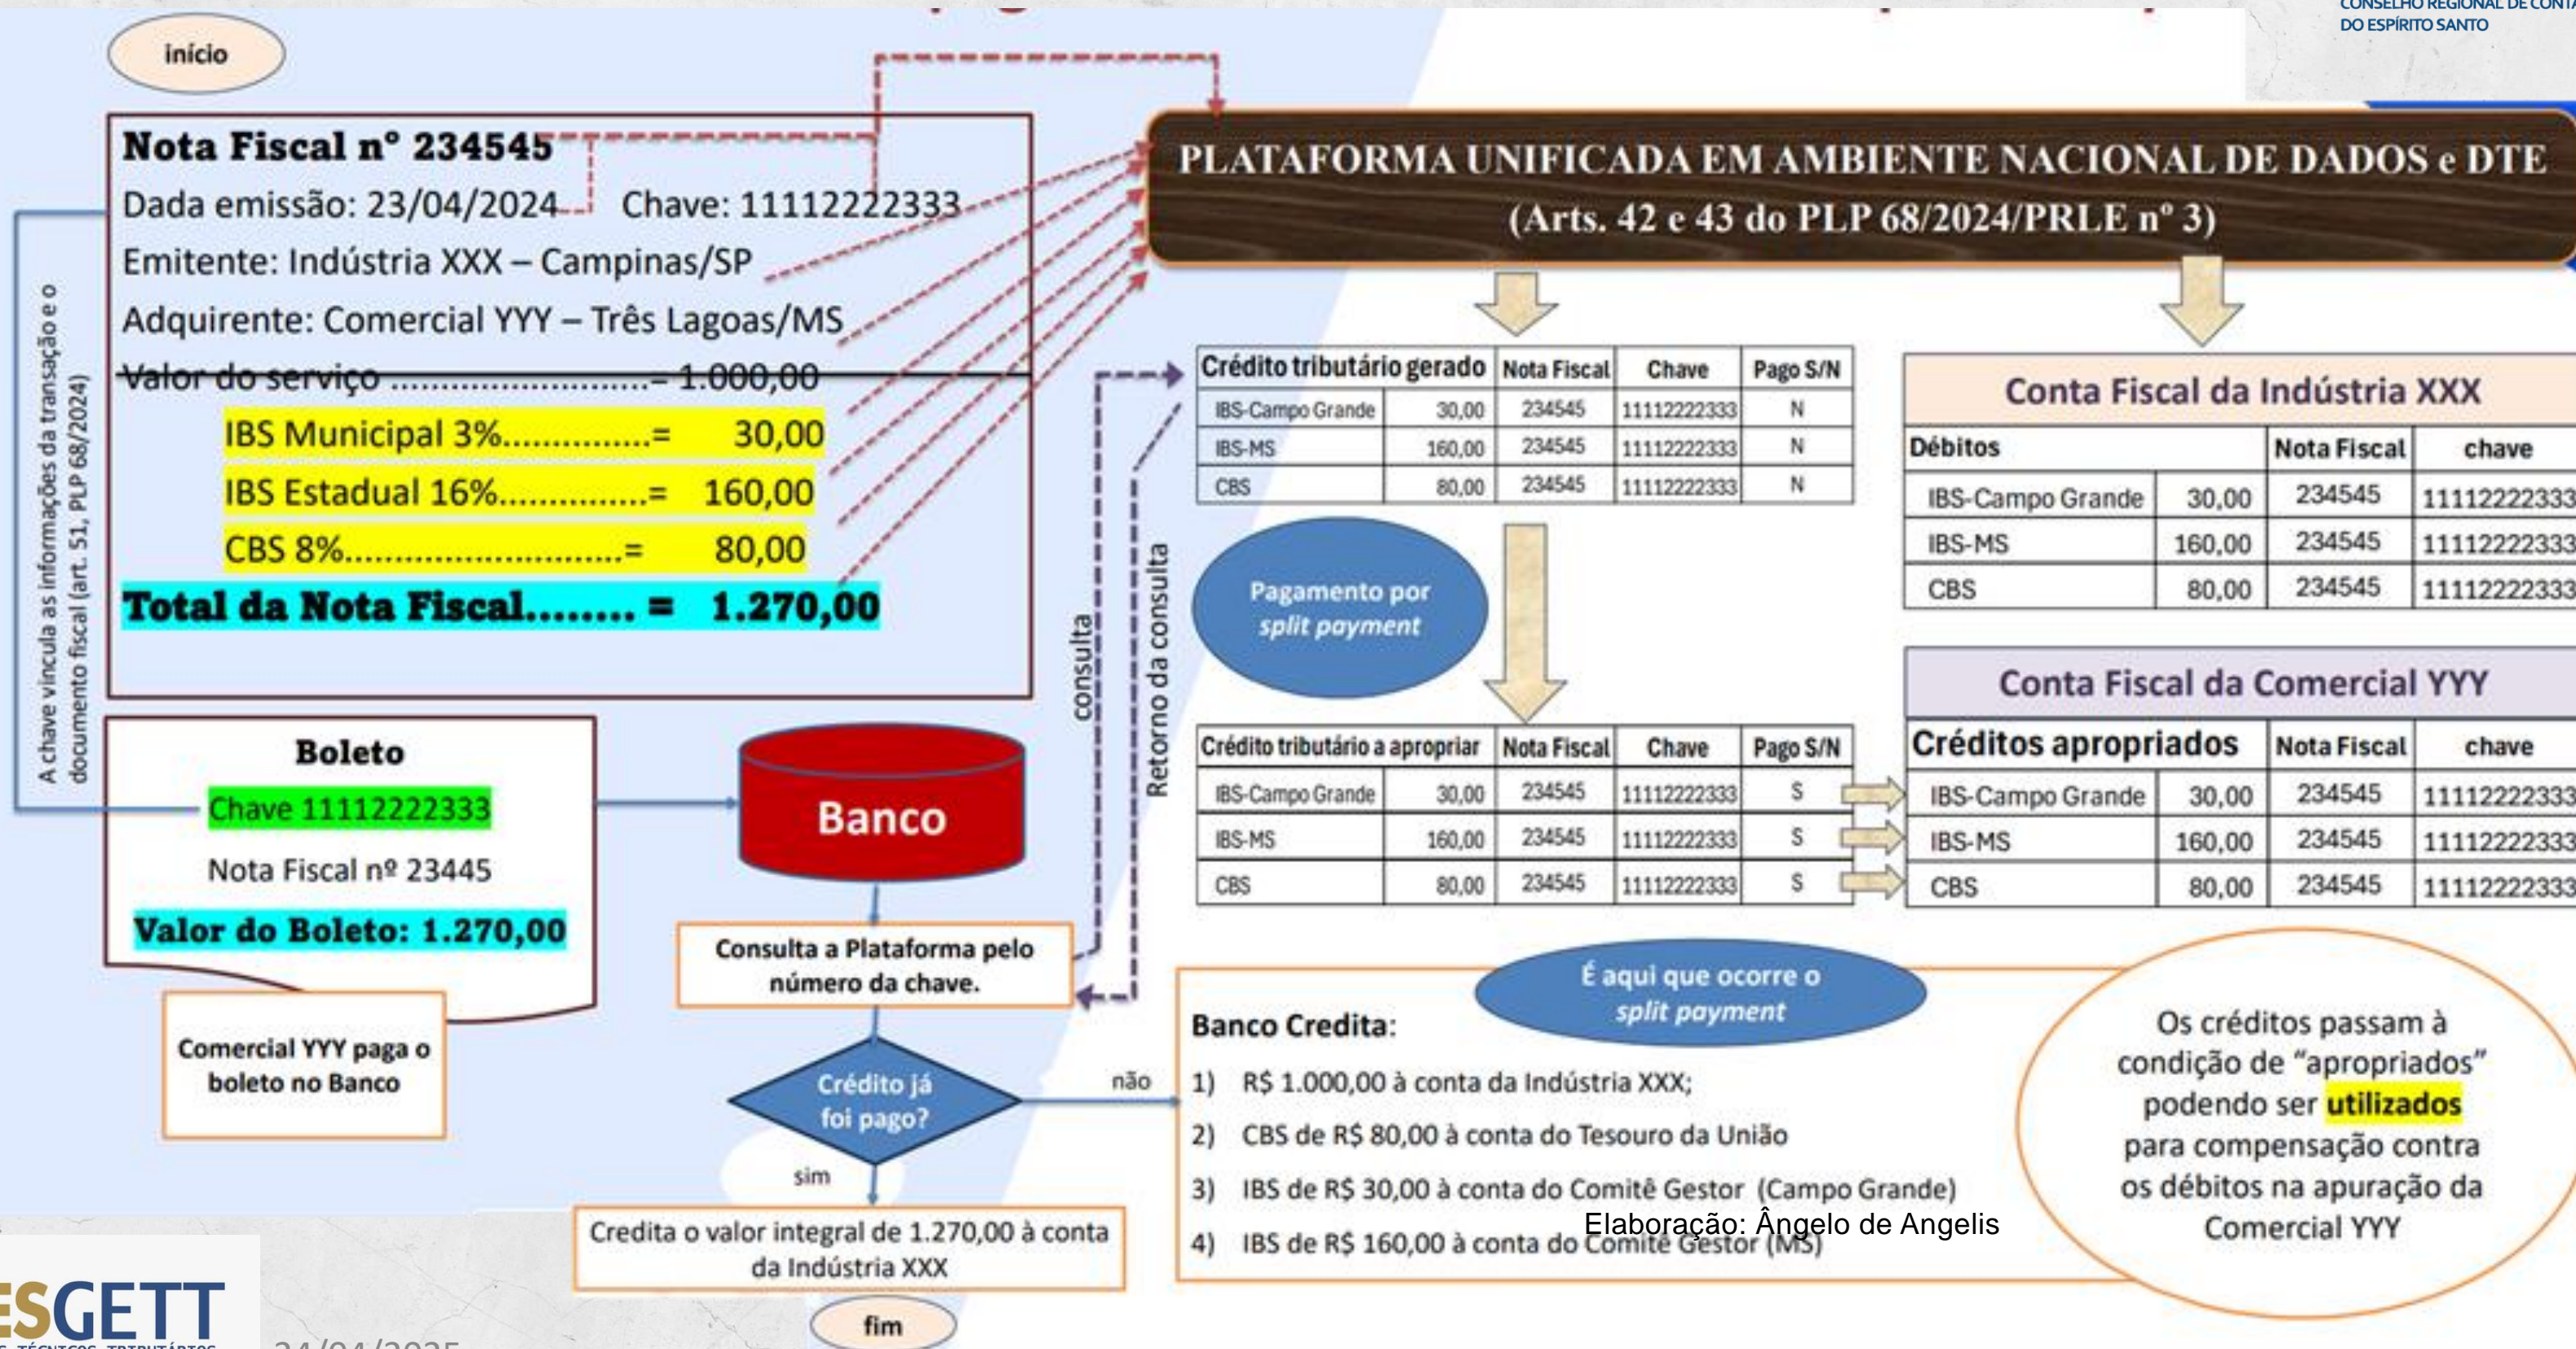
CONSELHO REGIONAL DE CONT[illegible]
DO ESPÍRITO SANTO

início

Nota Fiscal nº 234545
Dada emissão: 23/04/2024 Chave: 11112222333
Emitente: Indústria XXX – Campinas/SP
Adquirente: Comercial YYY – Três Lagoas/MS
Valor do serviço ........................= 1.000,00
IBS Municipal 3%...............= 30,00
IBS Estadual 16%..............= 160,00
CBS 8%...........................= 80,00
Total da Nota Fiscal........ = 1.270,00

A chave vincula as informações da transação e o documento fiscal (art. 51, PLP 68/2024)

Boleto
Chave 11112222333
Nota Fiscal nº 23445
Valor do Boleto: 1.270,00

Comercial YYY paga o boleto no Banco

Banco

Consulta a Plataforma pelo número da chave.

consulta

Retorno da consulta

Crédito já foi pago?

não

sim

Credita o valor integral de 1.270,00 à conta da Indústria XXX

fim

PLATAFORMA UNIFICADA EM AMBIENTE NACIONAL DE DADOS e DTE
(Arts. 42 e 43 do PLP 68/2024/PRLE nº 3)

| Crédito tributário gerado | | Nota Fiscal | Chave | Pago S/N |
|---|---|---|---|---|
| IBS-Campo Grande | 30,00 | 234545 | 11112222333 | N |
| IBS-MS | 160,00 | 234545 | 11112222333 | N |
| CBS | 80,00 | 234545 | 11112222333 | N |

Pagamento por split payment

| Crédito tributário a apropriar | | Nota Fiscal | Chave | Pago S/N |
|---|---|---|---|---|
| IBS-Campo Grande | 30,00 | 234545 | 11112222333 | S |
| IBS-MS | 160,00 | 234545 | 11112222333 | S |
| CBS | 80,00 | 234545 | 11112222333 | S |

Conta Fiscal da Indústria XXX

| Débitos | | Nota Fiscal | chave |
|---|---|---|---|
| IBS-Campo Grande | 30,00 | 234545 | 11112222333 |
| IBS-MS | 160,00 | 234545 | 11112222333 |
| CBS | 80,00 | 234545 | 11112222333 |

Conta Fiscal da Comercial YYY

| Créditos apropriados | | Nota Fiscal | chave |
|---|---|---|---|
| IBS-Campo Grande | 30,00 | 234545 | 11112222333 |
| IBS-MS | 160,00 | 234545 | 11112222333 |
| CBS | 80,00 | 234545 | 11112222333 |

É aqui que ocorre o split payment

Banco Credita:
1) R$ 1.000,00 à conta da Indústria XXX;
2) CBS de R$ 80,00 à conta do Tesouro da União
3) IBS de R$ 30,00 à conta do Comitê Gestor (Campo Grande)
4) IBS de R$ 160,00 à conta do Comitê Gestor (MS)

Elaboração: Ângelo de Angelis

Os créditos passam à condição de "apropriados" podendo ser utilizados para compensação contra os débitos na apuração da Comercial YYY

ESGETT
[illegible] TÉCNICOS TRIBUTÁRIOS
24/04/2025